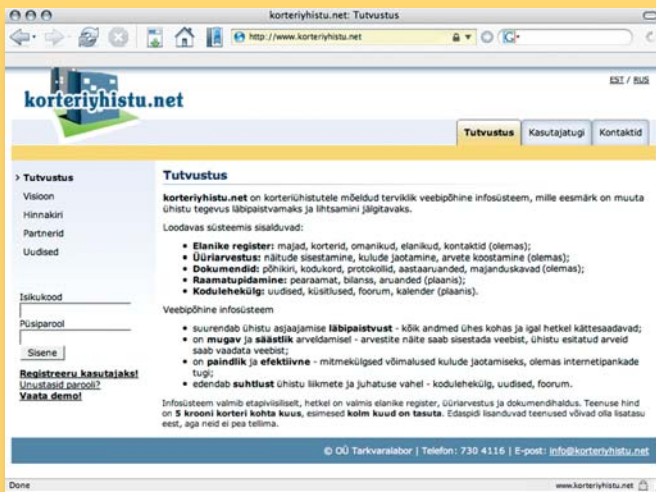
korteriyhistu.net: Tutvustus

http://www.korteriyhistu.net

G

korteriyhistu.net

EST / RUS

Tutvustus | Kasutajatugi | Kontaktid

› Tutvustus
Visioon
Hinnakiri
Partnerid
Uudised

Tutvustus

**korteriyhistu.net** on korteriühistutele mõeldud terviklik veebipõhine infosüsteem, mille eesmärk on muuta ühistu tegevus läbipaistvamaks ja lihtsamini jälgitavaks.

Loodavas süsteemis sisalduvad:

- **Elanike register:** majad, korterid, omanikud, elanikud, kontaktid (olemas);
- **Üüriarvestus:** näitude sisestamine, kulude jaotamine, arvete koostamine (olemas);
- **Dokumendid:** põhikiri, kodukord, protokollid, aastaaruanded, majanduskavad (olemas);
- **Raamatupidamine:** pearaamat, bilanss, aruanded (plaanis);
- **Kodulehekülg:** uudised, küsitlused, foorum, kalender (plaanis).

Veebipõhine infosüsteem

- suurendab ühistu asjaajamise **läbipaistvust** - kõik andmed ühes kohas ja igal hetkel kättesaadavad;
- on **mugav** ja **säästlik** arveldamisel - arvestite näite saab sisestada veebist, ühistu esitatud arveid saab vaadata veebist;
- on **paindlik** ja **efektiivne** - mitmekülgsed võimalused kulude jaotamiseks, olemas internetipankade tugi;
- edendab **suhtlust** ühistu liikmete ja juhatuse vahel - kodulehekülg, uudised, foorum.

Infosüsteem valmib etapiviisiliselt, hetkel on valmis elanike register, üüriarvestus ja dokumendihaldus. Teenuse hind on **5 krooni korteri kohta kuus**, esimesed **kolm kuud on tasuta**. Edaspidi lisanduvad teenused võivad olla lisatasu eest, aga neid ei pea tellima.

Isikukood

Püsiparool

Sisene

**Registreeru kasutajaks!**
Unustasid parooli?
**Vaata demo!**

© OÜ Tarkvaralabor | Telefon: 730 4116 | E-post: info@korteriyhistu.net

Done

www.korteriyhistu.net